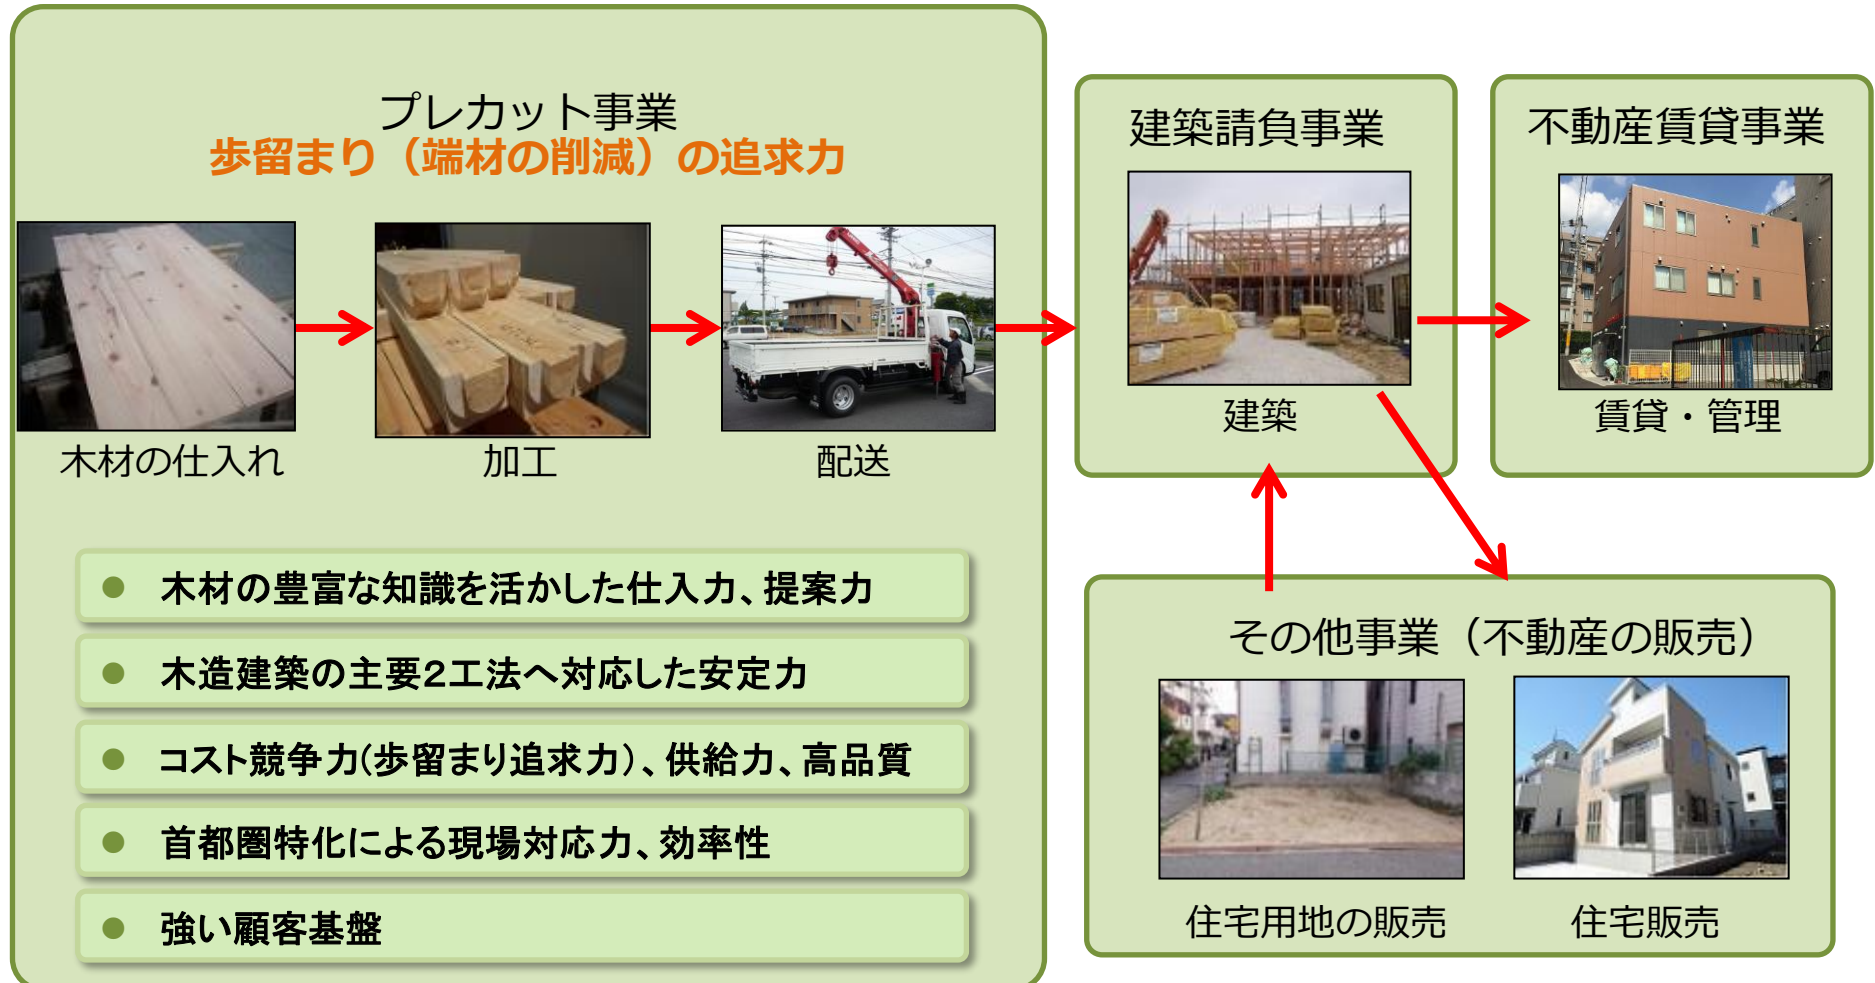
プレカット事業
歩留まり（端材の削減）の追求力

木材の仕入れ

加工

配送

● 木材の豊富な知識を活かした仕入力、提案力

● 木造建築の主要2工法へ対応した安定力

● コスト競争力(歩留まり追求力)、供給力、高品質

● 首都圏特化による現場対応力、効率性

● 強い顧客基盤

建築請負事業

建築

不動産賃貸事業

賃貸・管理

その他事業（不動産の販売）

住宅用地の販売

住宅販売